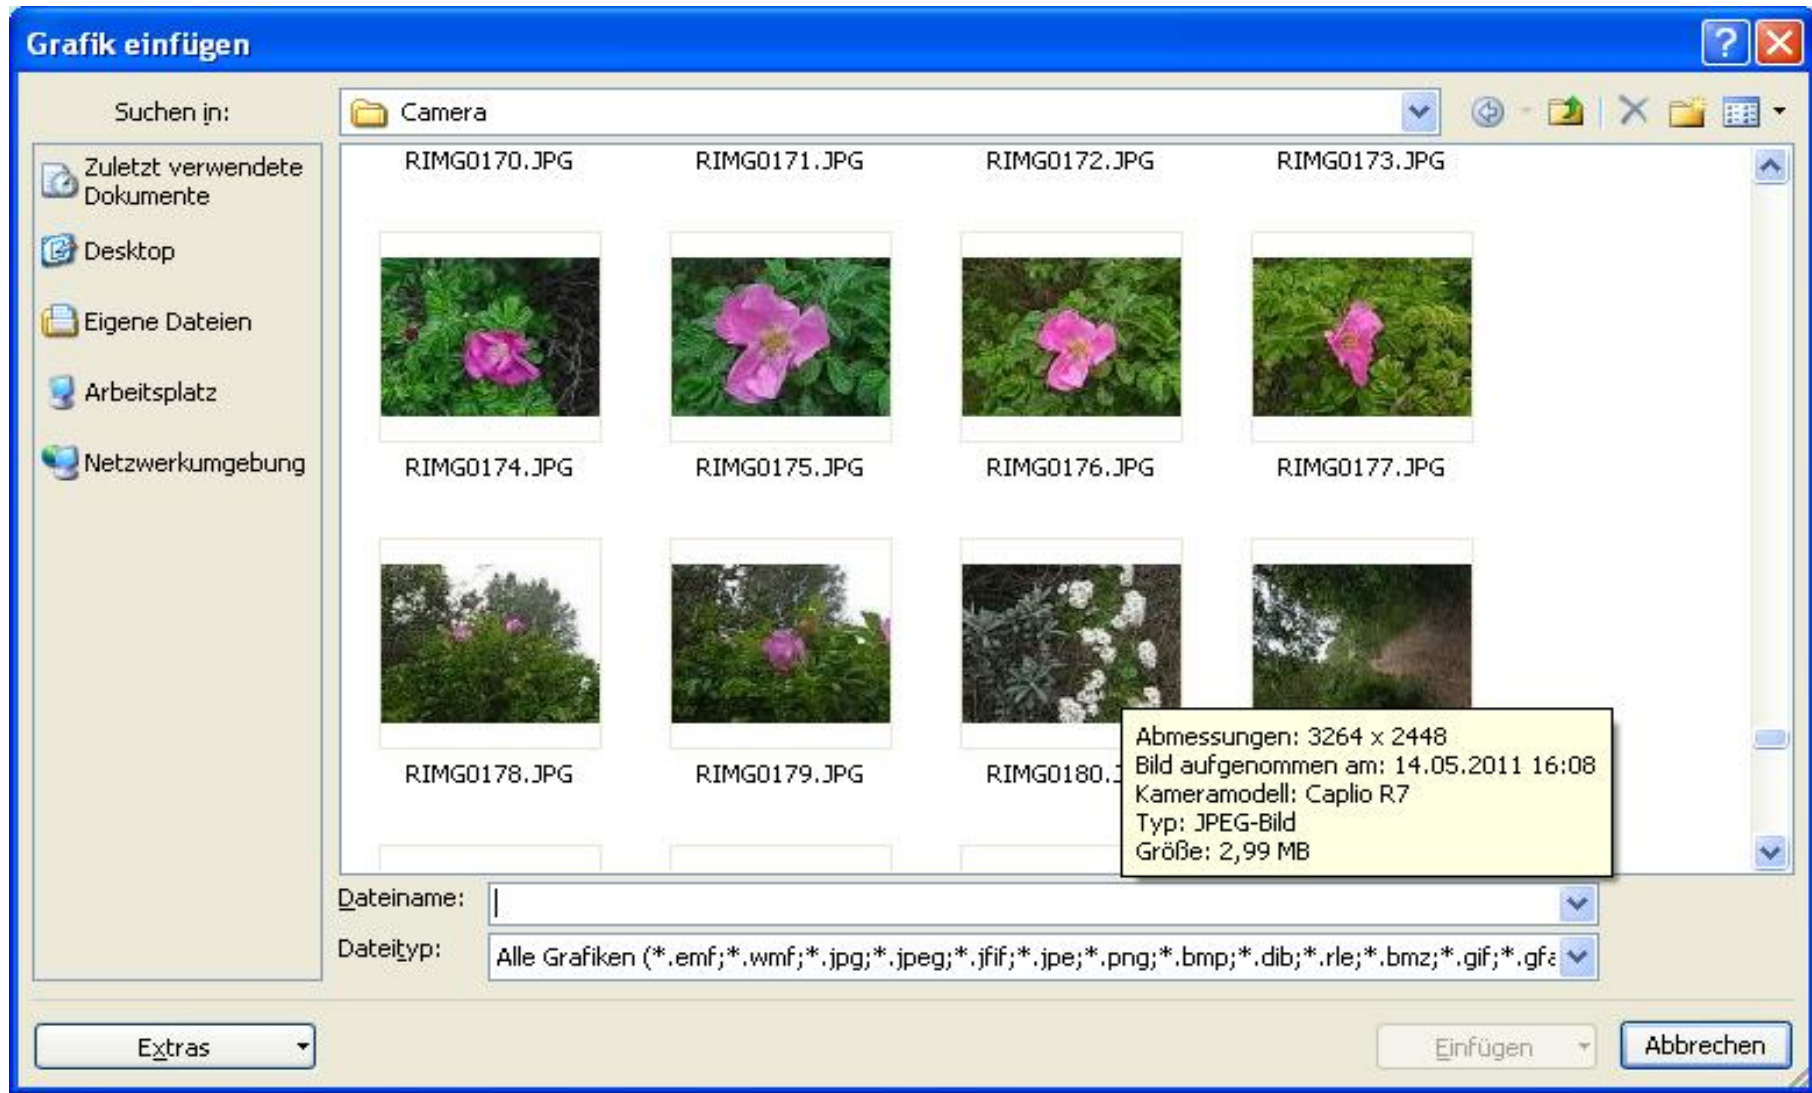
Grafik einfügen

Suchen in: Camera

Zuletzt verwendete Dokumente
Desktop
Eigene Dateien
Arbeitsplatz
Netzwerkumgebung

RIMG0170.JPG RIMG0171.JPG RIMG0172.JPG RIMG0173.JPG

RIMG0174.JPG RIMG0175.JPG RIMG0176.JPG RIMG0177.JPG

RIMG0178.JPG RIMG0179.JPG RIMG0180.J

Abmessungen: 3264 x 2448
Bild aufgenommen am: 14.05.2011 16:08
Kameramodell: Caplio R7
Typ: JPEG-Bild
Größe: 2,99 MB

Dateiname:
Dateityp: Alle Grafiken (*.emf;*.wmf;*.jpg;*.jpeg;*.jfif;*.jpe;*.png;*.bmp;*.dib;*.rle;*.bmz;*.gif;*.gfa

Extras
Einfügen
Abbrechen